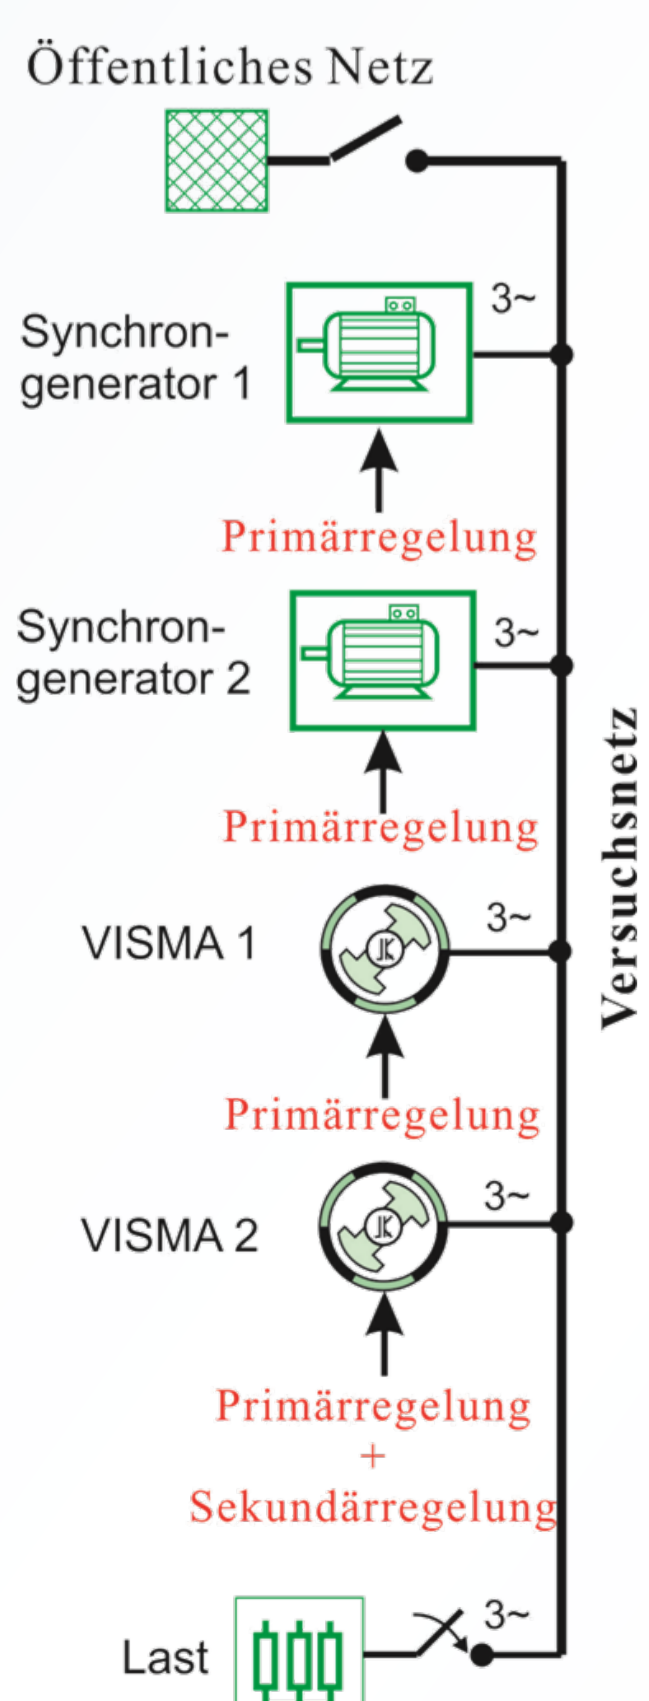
Öffentliches Netz

Synchron-generator 1

3~

Primärregelung

Synchron-generator 2

3~

Primärregelung

VISMA 1

3~

Primärregelung

VISMA 2

3~

Primärregelung
+
Sekundärregelung

Last

3~

Versuchsnetz